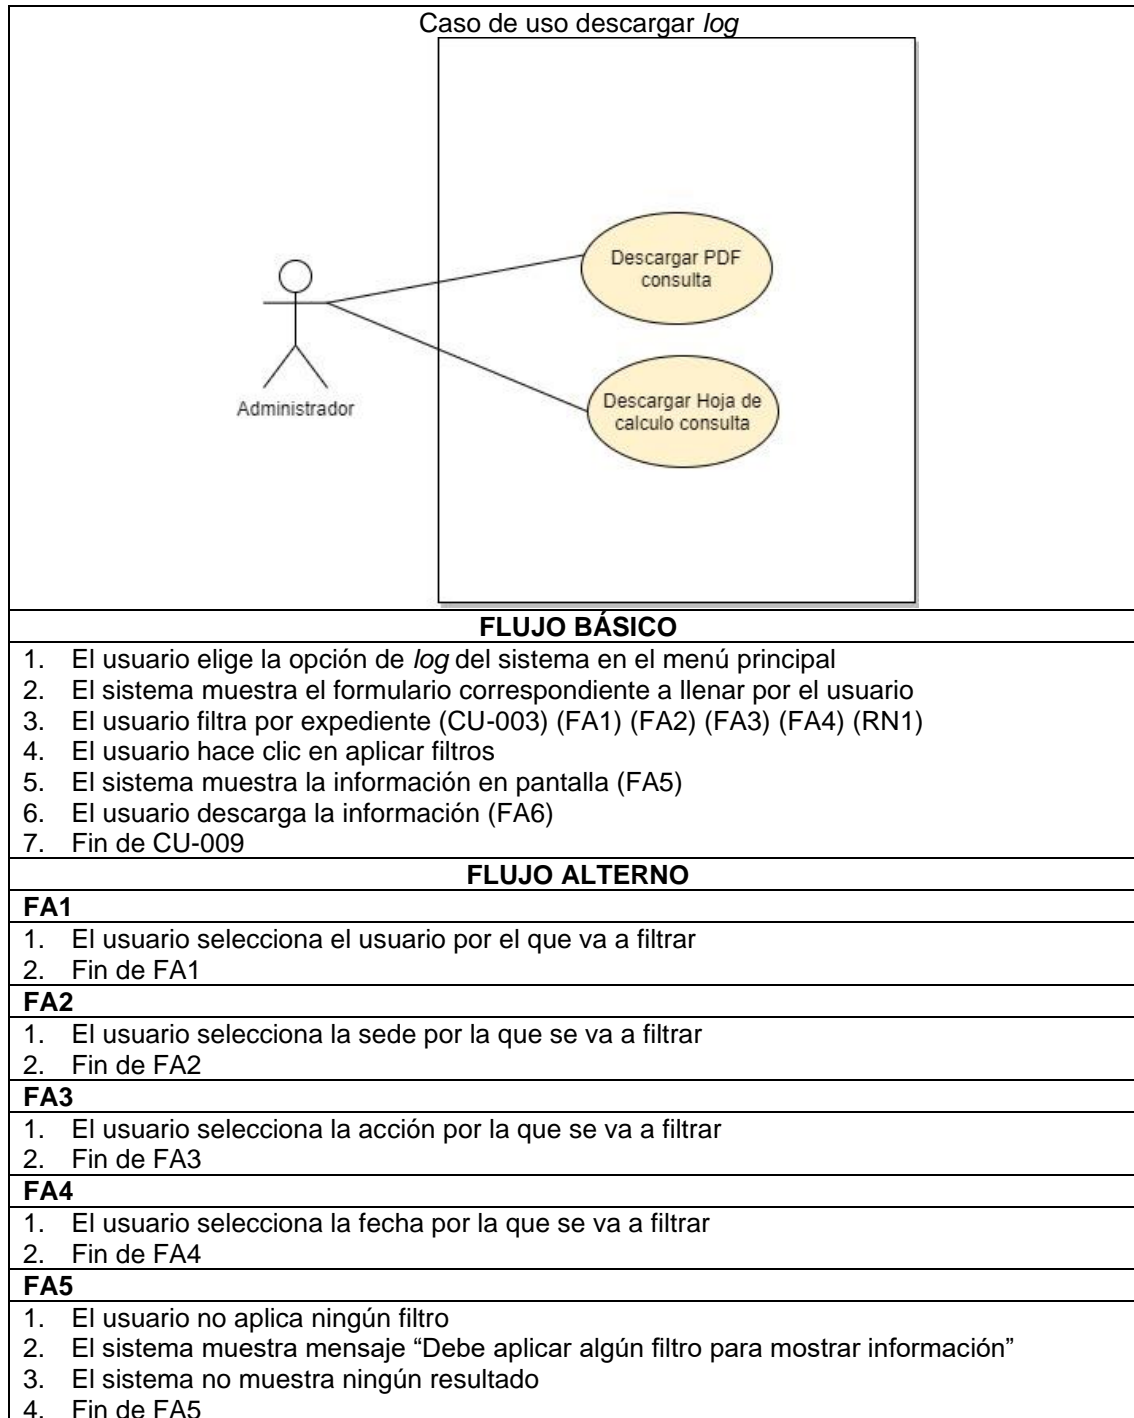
Caso de uso descargar *log*

Administrador

Descargar PDF consulta

Descargar Hoja de calculo consulta

**FLUJO BÁSICO**

1. El usuario elige la opción de *log* del sistema en el menú principal
2. El sistema muestra el formulario correspondiente a llenar por el usuario
3. El usuario filtra por expediente (CU-003) (FA1) (FA2) (FA3) (FA4) (RN1)
4. El usuario hace clic en aplicar filtros
5. El sistema muestra la información en pantalla (FA5)
6. El usuario descarga la información (FA6)
7. Fin de CU-009

**FLUJO ALTERNO**

**FA1**

1. El usuario selecciona el usuario por el que va a filtrar
2. Fin de FA1

**FA2**

1. El usuario selecciona la sede por la que se va a filtrar
2. Fin de FA2

**FA3**

1. El usuario selecciona la acción por la que se va a filtrar
2. Fin de FA3

**FA4**

1. El usuario selecciona la fecha por la que se va a filtrar
2. Fin de FA4

**FA5**

1. El usuario no aplica ningún filtro
2. El sistema muestra mensaje “Debe aplicar algún filtro para mostrar información”
3. El sistema no muestra ningún resultado
4. Fin de FA5